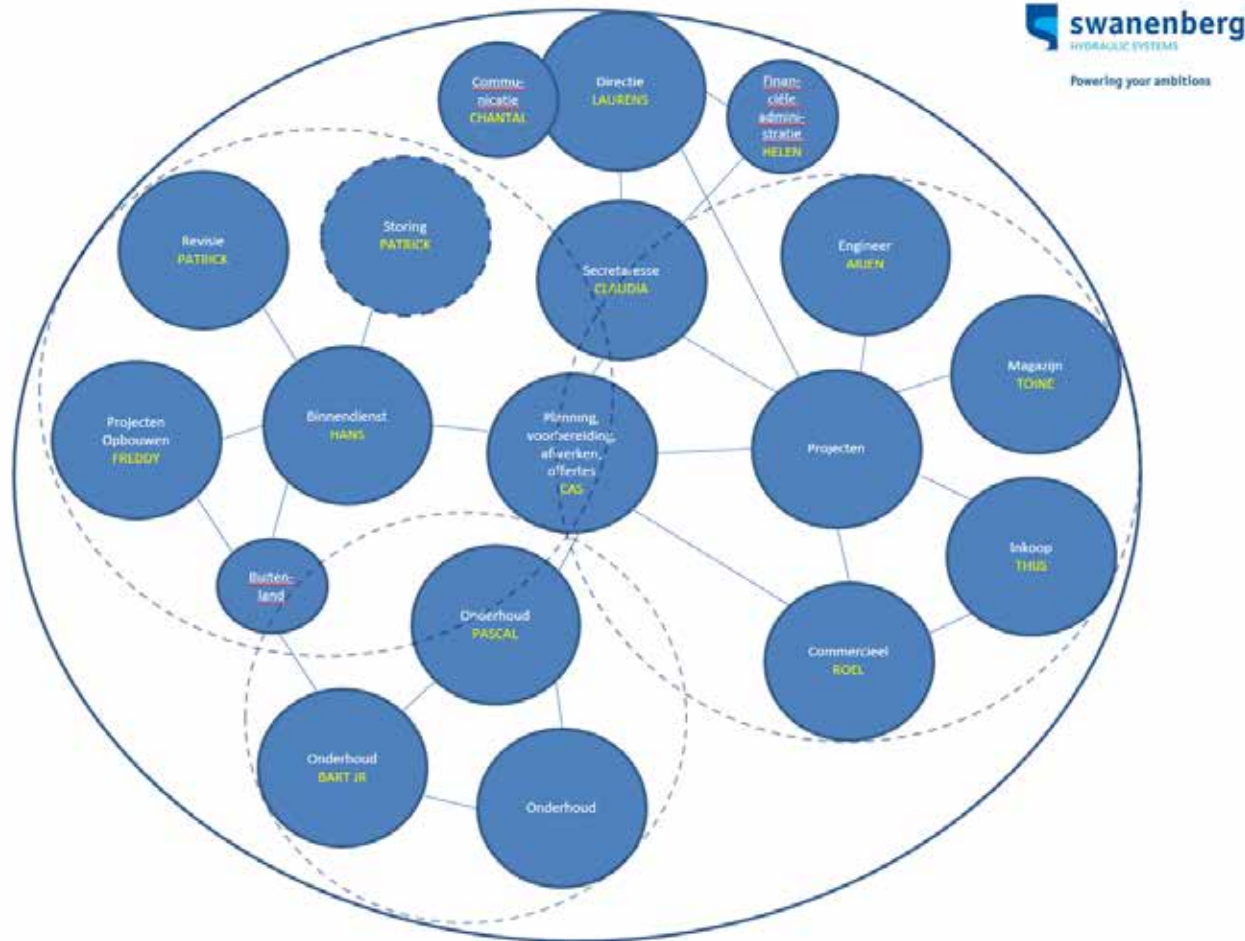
swanenberg
HYDRAULIC SYSTEMS
Powering your ambitions

Communicatie
CHANTAL

Directie
LAURENS

Financiële administratie
HELEN

Revisie
PATRICK

Storing
PATRICK

Secretaresse
CLAUDIA

Engineer
ARJEN

Magazijn
TOINE

Projecten Opbouwen
FREDDY

Binnendienst
HANS

Planning, voorbereiding, afwerken, offertes
CAS

Projecten

Inkoop
THIJS

Buitenland

Onderhoud
PASCAL

Commercieel
ROEL

Onderhoud
BART JR

Onderhoud